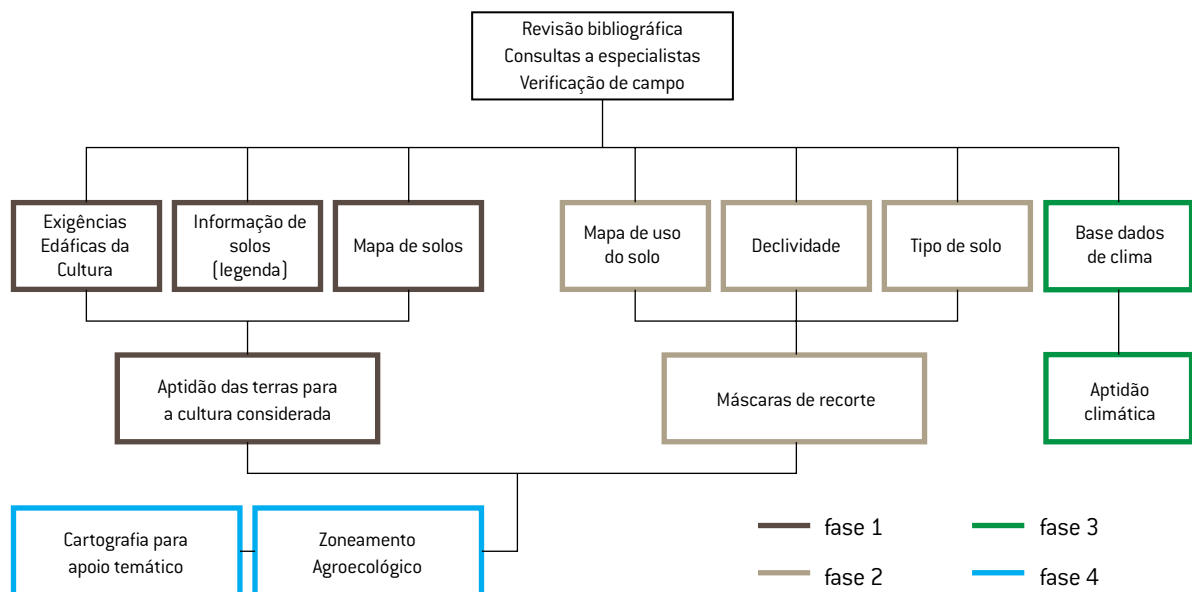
Revisão bibliográfica
Consultas a especialistas
Verificação de campo

Exigências Edáficas da Cultura

Informação de solos (legenda)

Mapa de solos

Mapa de uso do solo

Declividade

Tipo de solo

Base dados de clima

Aptidão das terras para a cultura considerada

Máscaras de recorte

Aptidão climática

Cartografia para apoio temático

Zoneamento Agroecológico

fase 1
fase 2
fase 3
fase 4